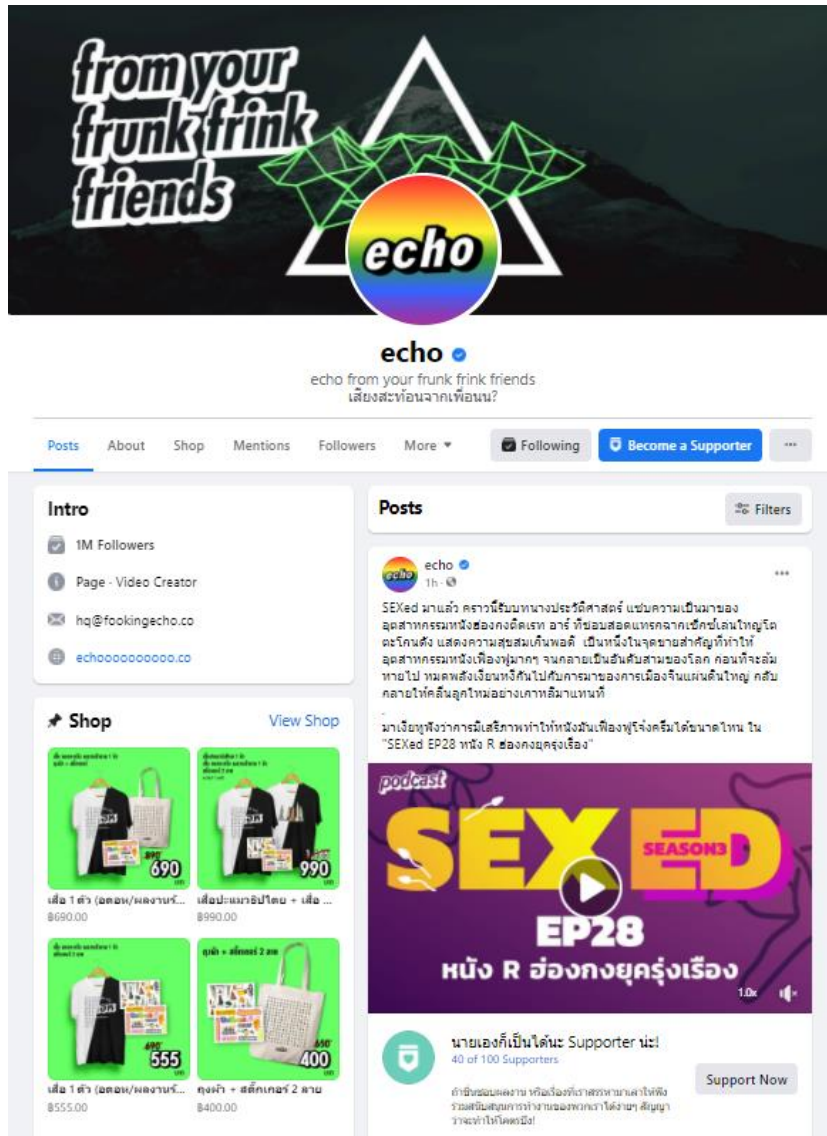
from your frunk frink friends

echo

echo
echo from your frunk frink friends
เสียงสะท้อนจากเพื่อนน?

Posts About Shop Mentions Followers More ▾ Following Become a Supporter ···

Intro
1M Followers
Page · Video Creator
hq@fookingecho.co
echoooooooooo.co

Shop View Shop

690
เสื้อ 1 ตัว (ลดลอน/ผลงานร์...
฿690.00

990
เสื้อปะแมวอิปไตย + เสื้อ ...
฿990.00

555
เสื้อ 1 ตัว (ลดลอน/ผลงานร์...
฿555.00

400
ถุงผ้า + สติ๊กเกอร์ 2 ลาย
฿400.00

Posts Filters

echo
1h ·

SEXed มาแล้ว คราวนี้รับบทนางประวัติศาสตร์ แซ่บความเป็นมาของอุตสาหกรรมหนังฮ่องกงติดเรท อาร์ ที่ขอบส่องแทรกจากเซ็กซ์เลนใหญ่โตตะโกนดัง แสดงความสุขสมเกินพอดี เป็นหนึ่งในจุดขายสำคัญที่ทำให้อุตสาหกรรมหนังเฟื่องฟูมากๆ จนกลายเป็นอันดับสามของโลก ก่อนที่จะล้มหายไป หมดพลังเงินหวิดันไปกับการมาของการเมืองจีนแผ่นดินใหญ่ กลับกลายให้คลื่นลูกใหม่อย่างเกาหลีมาแทนที่

มาเงี่ยหูฟังว่าการมีเสรีภาพทำให้หนังมันเฟื่องฟูจริงจังครีมได้ขนาดไหน ใน "SEXed EP28 หนัง R ฮ่องกงยุครุ่งเรือง"

podcast
SEX ED SEASON3
EP28
หนัง R ฮ่องกงยุครุ่งเรือง
1.0x

นายเองก็เป็นได้นะ Supporter น่ะ!
40 of 100 Supporters
ถ้าชื่นชอบผลงาน หรือเรื่องที่เราสรรหามาเล่าให้ฟัง ร่วมสนับสนุนการทำงานของพวกเราได้ง่ายๆ สัญญาว่าจะทำให้โคตรปัง!
Support Now